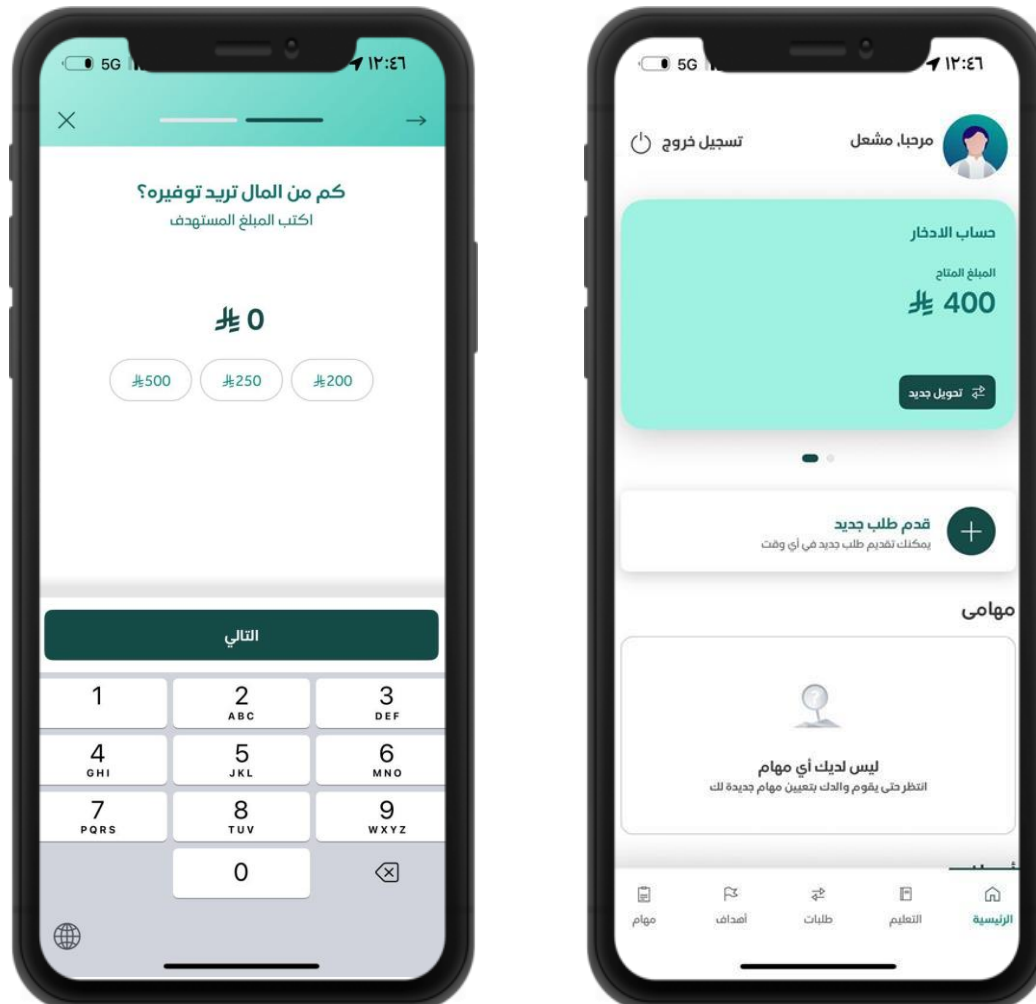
5G ١٢:٤٦

كم من المال تريد توفيره؟
اكتب المبلغ المستهدف

0 ⃁

⃁500 ⃁250 ⃁200

التالي

1
2 ABC
3 DEF
4 GHI
5 JKL
6 MNO
7 PQRS
8 TUV
9 WXYZ
0

5G ١٢:٤٦

مرحبا، مشعل
تسجيل خروج

حساب الادخار
المبلغ المتاح
⃁ 400
تحويل جديد

قدم طلب جديد
يمكنك تقديم طلب جديد في أي وقت

مهامي

ليس لديك أي مهام
انتظر حتى يقوم والدك بتعيين مهام جديدة لك

الرئيسية التعليم طلبات أهداف مهام